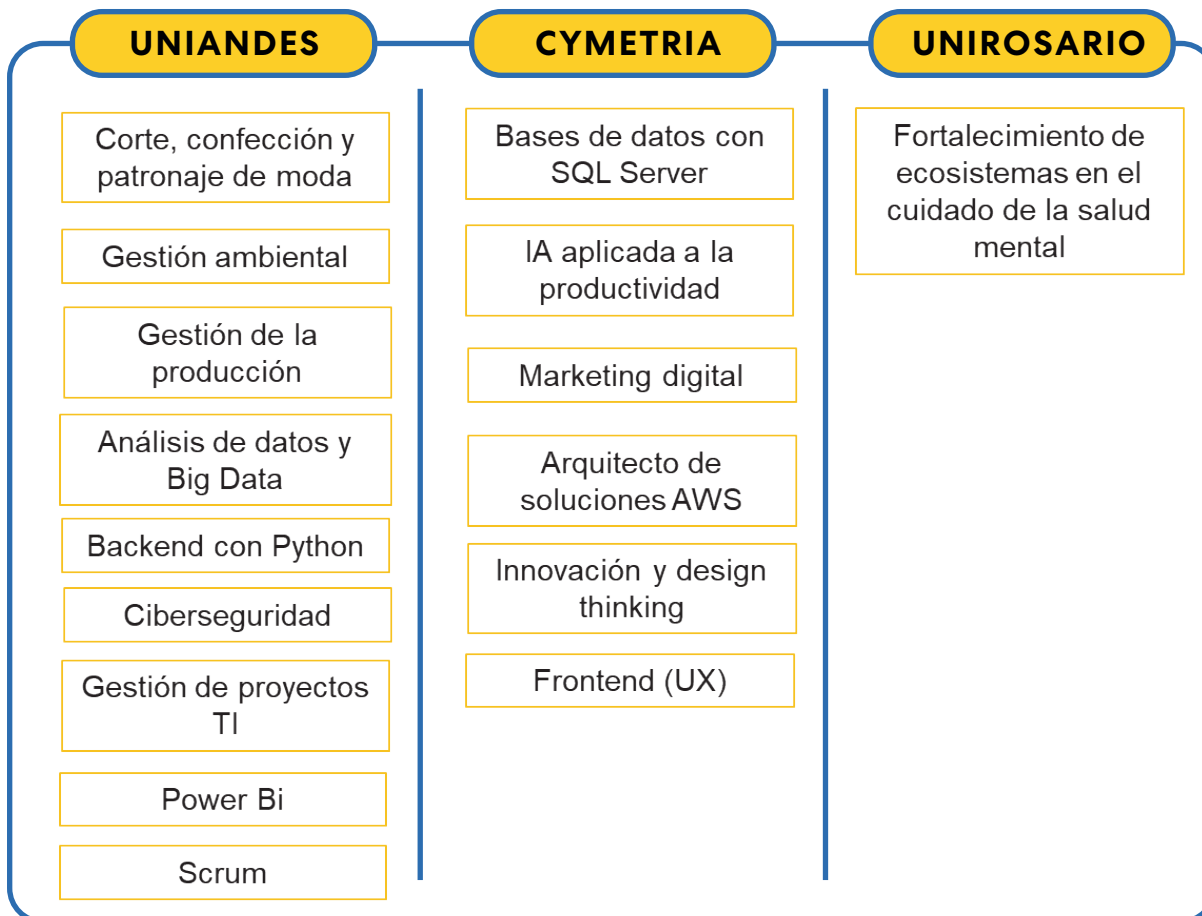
UNIANDES

Corte, confección y patronaje de moda

Gestión ambiental

Gestión de la producción

Análisis de datos y Big Data

Backend con Python

Ciberseguridad

Gestión de proyectos TI

Power Bi

Scrum

CYMETRIA

Bases de datos con SQL Server

IA aplicada a la productividad

Marketing digital

Arquitecto de soluciones AWS

Innovación y design thinking

Frontend (UX)

UNIROSARIO

Fortalecimiento de ecosistemas en el cuidado de la salud mental